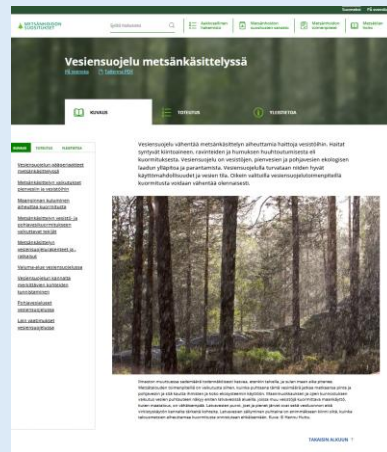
METSÄNHOIDON SUOSITUKSET

Vesiensuojelu metsänkäsittelyssä

KUVAUS

TOTEUTUS

TIETOISKUT

Vesiensuojelu vähentää metsänkäsittelyn aiheuttamia haittoja vesistöihin. Haitat syntyvät kiintoaineen, ravinteiden ja humuksen huuhtoutumisesta eli kuormituksesta. Vesiensuojelu on vesistöjen, pienvesien ja pohjavesien ekologisen laadun ylläpitoa ja parantamista. Vesiensuojelulla turvataan niiden hyvät käyttömahdollisuudet ja vesien tila. Oikein valituilla vesiensuojelumenetelmillä kuormitusta voidaan vähentää olennaisesti.

Vesiensuojelun edellytykset metsänkäsittelyssä

Metsänkäsittelyn vaikutukset pienvesiin ja vesistöihin

Maaperän kuluminen ja ravinteiden huuhtoutuminen

Metsänkäsittelyn vesistö- ja pohjavesikuormitukseen vaikuttavat tekijät

Metsänkäsittelyn vesiensuojelutoimet

Valuma-alue vesiensuojelussa

Vesiensuojelun suunnittelu ja kunnostaminen

Pohjavesialueet

Luku vesiensuojelussa

TAKAISIN ALKUUN